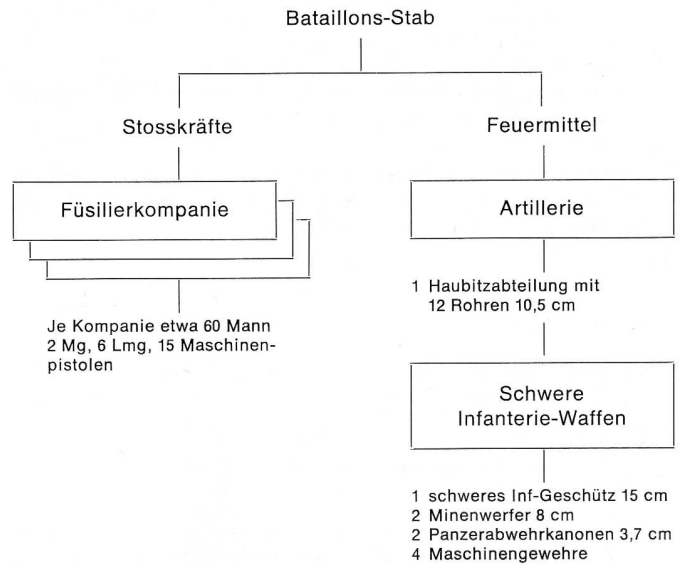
Bataillons-Stab

Stosskräfte

Füsilierkompanie

Je Kompanie etwa 60 Mann
2 Mg, 6 Lmg, 15 Maschinenpistolen

Feuermittel

Artillerie

1 Haubitzabteilung mit 12 Rohren 10,5 cm

Schwere Infanterie-Waffen

1 schweres Inf-Geschütz 15 cm
2 Minenwerfer 8 cm
2 Panzerabwehrkanonen 3,7 cm
4 Maschinengewehre